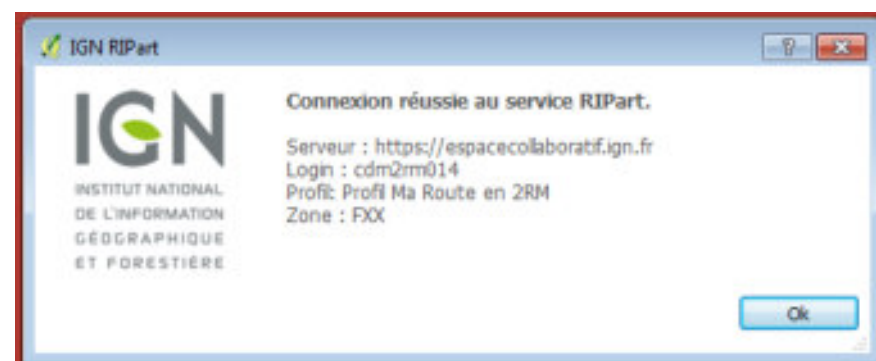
IGN RIPart

?

IGN
INSTITUT NATIONAL DE L'INFORMATION GÉOGRAPHIQUE ET FORESTIÈRE

Connexion réussie au service RIPart.

Serveur : https://espacecollaboratif.ign.fr
Login : cdm2rm014
Profil: Profil Ma Route en 2RM
Zone : FXX

Ok